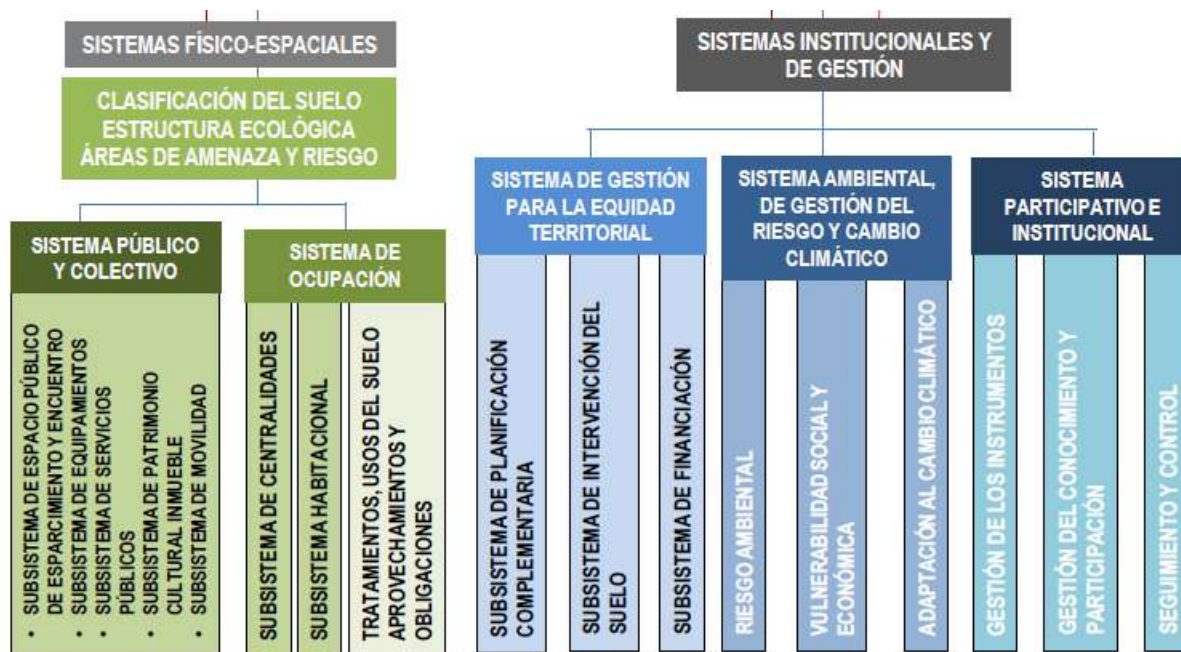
SISTEMAS FÍSICO-ESPACIALES

CLASIFICACIÓN DEL SUELO
ESTRUCTURA ECOLÓGICA
ÁREAS DE AMENAZA Y RIESGO

SISTEMA PÚBLICO Y COLECTIVO

• SUBSISTEMA DE ESPACIO PÚBLICO DE ESPARCIMIENTO Y ENCUENTRO
• SUBSISTEMA DE EQUIPAMIENTOS
• SUBSISTEMA DE SERVICIOS PÚBLICOS
• SUBSISTEMA DE PATRIMONIO CULTURAL INMUEBLE
• SUBSISTEMA DE MOVILIDAD

SISTEMA DE OCUPACIÓN

SUBSISTEMA DE CENTRALIDADES

SUBSISTEMA HABITACIONAL

TRATAMIENTOS, USOS DEL SUELO APROVECHAMIENTOS Y OBLIGACIONES

SISTEMAS INSTITUCIONALES Y DE GESTIÓN

SISTEMA DE GESTIÓN PARA LA EQUIDAD TERRITORIAL

SUBSISTEMA DE PLANIFICACIÓN COMPLEMENTARIA

SUBSISTEMA DE INTERVENCIÓN DEL SUELO

SUBSISTEMA DE FINANCIACIÓN

SISTEMA AMBIENTAL, DE GESTIÓN DEL RIESGO Y CAMBIO CLIMÁTICO

RIESGO AMBIENTAL

VULNERABILIDAD SOCIAL Y ECONÓMICA

ADAPTACIÓN AL CAMBIO CLIMÁTICO

SISTEMA PARTICIPATIVO E INSTITUCIONAL

GESTIÓN DE LOS INSTRUMENTOS

GESTIÓN DEL CONOCIMIENTO Y PARTICIPACIÓN

SEGUIMIENTO Y CONTROL